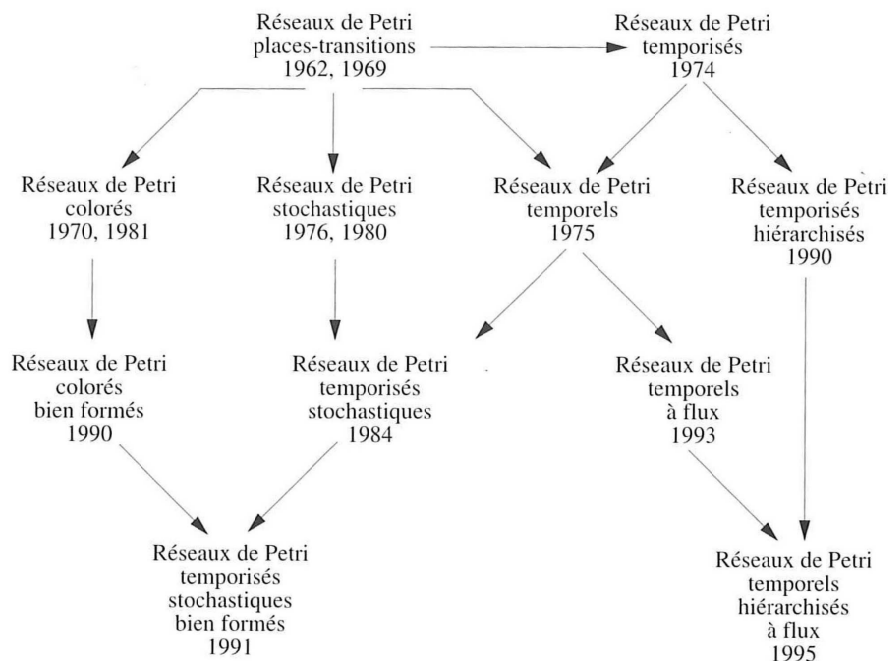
Réseaux de Petri
places-transitions
1962, 1969

Réseaux de Petri
temporisés
1974

Réseaux de Petri
colorés
1970, 1981

Réseaux de Petri
stochastiques
1976, 1980

Réseaux de Petri
temporels
1975

Réseaux de Petri
temporisés
hiérarchisés
1990

Réseaux de Petri
colorés
bien formés
1990

Réseaux de Petri
temporisés
stochastiques
1984

Réseaux de Petri
temporels
à flux
1993

Réseaux de Petri
temporisés
stochastiques
bien formés
1991

Réseaux de Petri
temporels
hiérarchisés
à flux
1995